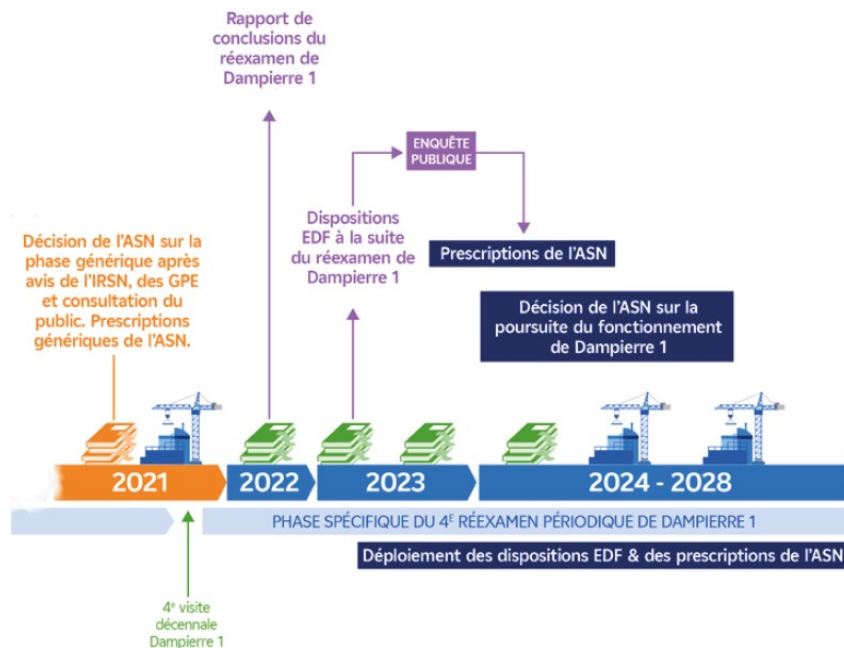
Rapport de conclusions du réexamen de Dampierre 1

ENQUÊTE PUBLIQUE

Dispositions EDF à la suite du réexamen de Dampierre 1

Prescriptions de l'ASN

Décision de l'ASN sur la phase générique après avis de l'IRSN, des GPE et consultation du public. Prescriptions génériques de l'ASN.

Décision de l'ASN sur la poursuite du fonctionnement de Dampierre 1

2021

2022

2023

2024 - 2028

PHASE SPÉCIFIQUE DU 4$^{e}$ RÉEXAMEN PÉRIODIQUE DE DAMPIERRE 1

Déploiement des dispositions EDF & des prescriptions de l'ASN

4$^{e}$ visite décennale Dampierre 1